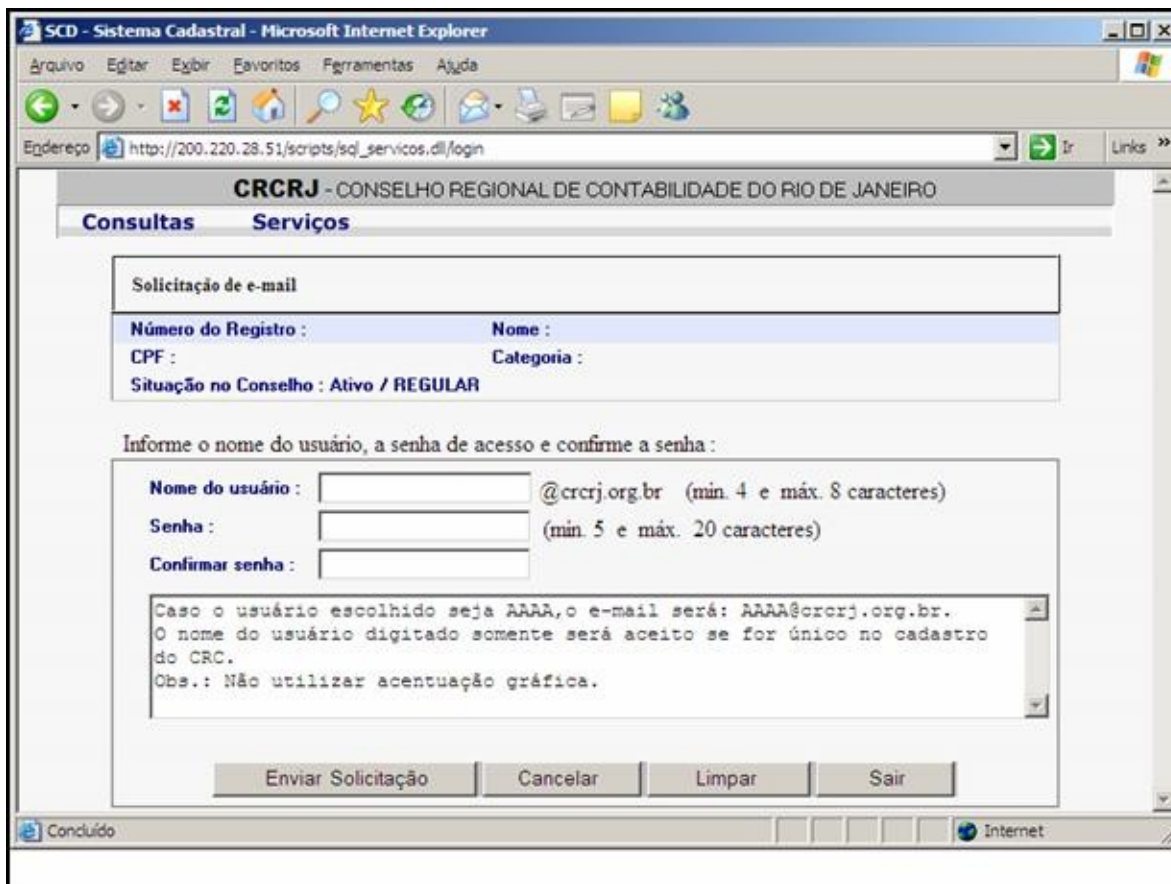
SCD - Sistema Cadastral - Microsoft Internet Explorer

Arquivo Editar Exibir Favoritos Ferramentas Ajuda

Endereço http://200.220.28.51/scripts/sql_servicos.dll/login Ir Links »

CRCRJ - CONSELHO REGIONAL DE CONTABILIDADE DO RIO DE JANEIRO

Consultas Serviços

Solicitação de e-mail

Número do Registro : Nome :
CPF : Categoria :
Situação no Conselho : Ativo / REGULAR

Informe o nome do usuário, a senha de acesso e confirme a senha :

Nome do usuário : @crcrj.org.br (min. 4 e máx. 8 caracteres)
Senha : (min. 5 e máx. 20 caracteres)
Confirmar senha :

Caso o usuário escolhido seja AAAA,o e-mail será: AAAA@crcrj.org.br.
O nome do usuário digitado somente será aceito se for único no cadastro do CRC.
Obs.: Não utilizar acentuação gráfica.

Enviar Solicitação Cancelar Limpar Sair

Concluído Internet